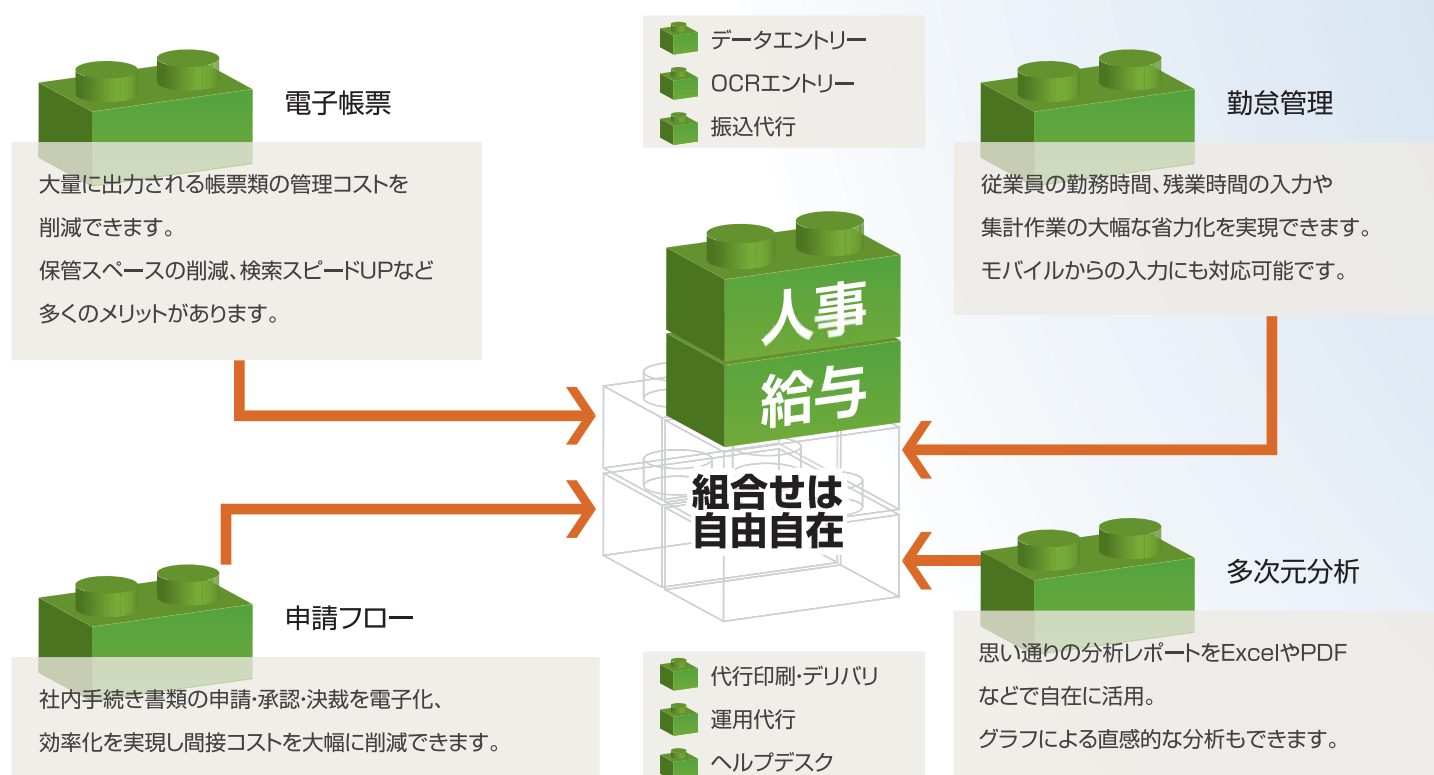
データエントリー
OCRエントリー
振込代行

電子帳票

大量に出力される帳票類の管理コストを削減できます。
保管スペースの削減、検索スピードUPなど多くのメリットがあります。

勤怠管理

従業員の勤務時間、残業時間の入力や集計作業の大幅な省力化を実現できます。
モバイルからの入力にも対応可能です。

人事
給与

組合せは
自由自在

多次元分析

思い通りの分析レポートをExcelやPDFなどで自在に活用。
グラフによる直感的な分析もできます。

申請フロー

社内手続き書類の申請･承認･決裁を電子化、
効率化を実現し間接コストを大幅に削減できます。

代行印刷･デリバリ
運用代行
ヘルプデスク